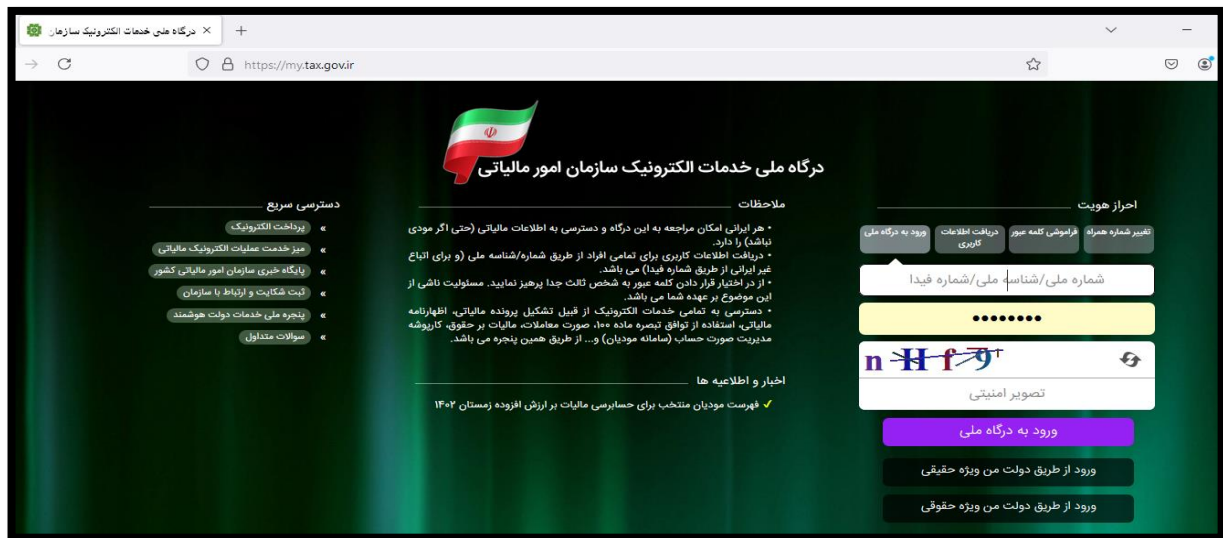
درگاه ملی خدمات الکترونیک سازمان ×
+
https://my.tax.gov.ir

درگاه ملی خدمات الکترونیک سازمان امور مالیاتی

احراز هویت
ورود به درگاه ملی
دریافت اطلاعات کاربری
فراموشی کلمه عبور
تغییر شماره همراه
شماره ملی/شناسه ملی/شماره فیدا
••••••••
nHf9
تصویر امنیتی
ورود به درگاه ملی
ورود از طریق دولت من ویژه حقیقی
ورود از طریق دولت من ویژه حقوقی

ملاحظات
• هر ایرانی امکان مراجعه به این درگاه و دسترسی به اطلاعات مالیاتی (حتی اگر مودی نباشد) را دارد.
• دریافت اطلاعات کاربری برای تمامی افراد از طریق شماره/شناسه ملی (و برای اتباع غیر ایرانی از طریق شماره فیدا) می باشد.
• از در اختیار قرار دادن کلمه عبور به شخص ثالث جدا پرهیز نمایید. مسئولیت ناشی از این موضوع بر عهده شما می باشد.
• دسترسی به تمامی خدمات الکترونیک از قبیل تشکیل پرونده مالیاتی، اظهارنامه مالیاتی، استفاده از توافق تبصره ماده ۱۰۰، صورت معاملات، مالیات بر حقوق، کارپوشه مدیریت صورت حساب (سامانه مودیان) و... از طریق همین پنجره می باشد.

اخبار و اطلاعیه ها
✓ فهرست مودیان منتخب برای حسابرسی مالیات بر ارزش افزوده زمستان ۱۴۰۲

دسترسی سریع
» پرداخت الکترونیک
» میز خدمت عملیات الکترونیک مالیاتی
» پایگاه خبری سازمان امور مالیاتی کشور
» ثبت شکایت و ارتباط با سازمان
» پنجره ملی خدمات دولت هوشمند
» سوالات متداول